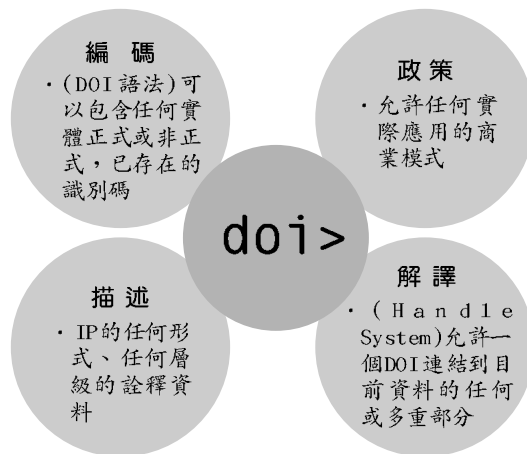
編碼

・(DOI語法)可以包含任何實體正式或非正式,已存在的識別碼

政策

・允許任何實際應用的商業模式

doi>

描述

・IP的任何形式、任何層級的詮釋資料

解譯

・(Handle System)允許一個DOI連結到目前資料的任何或多重部分